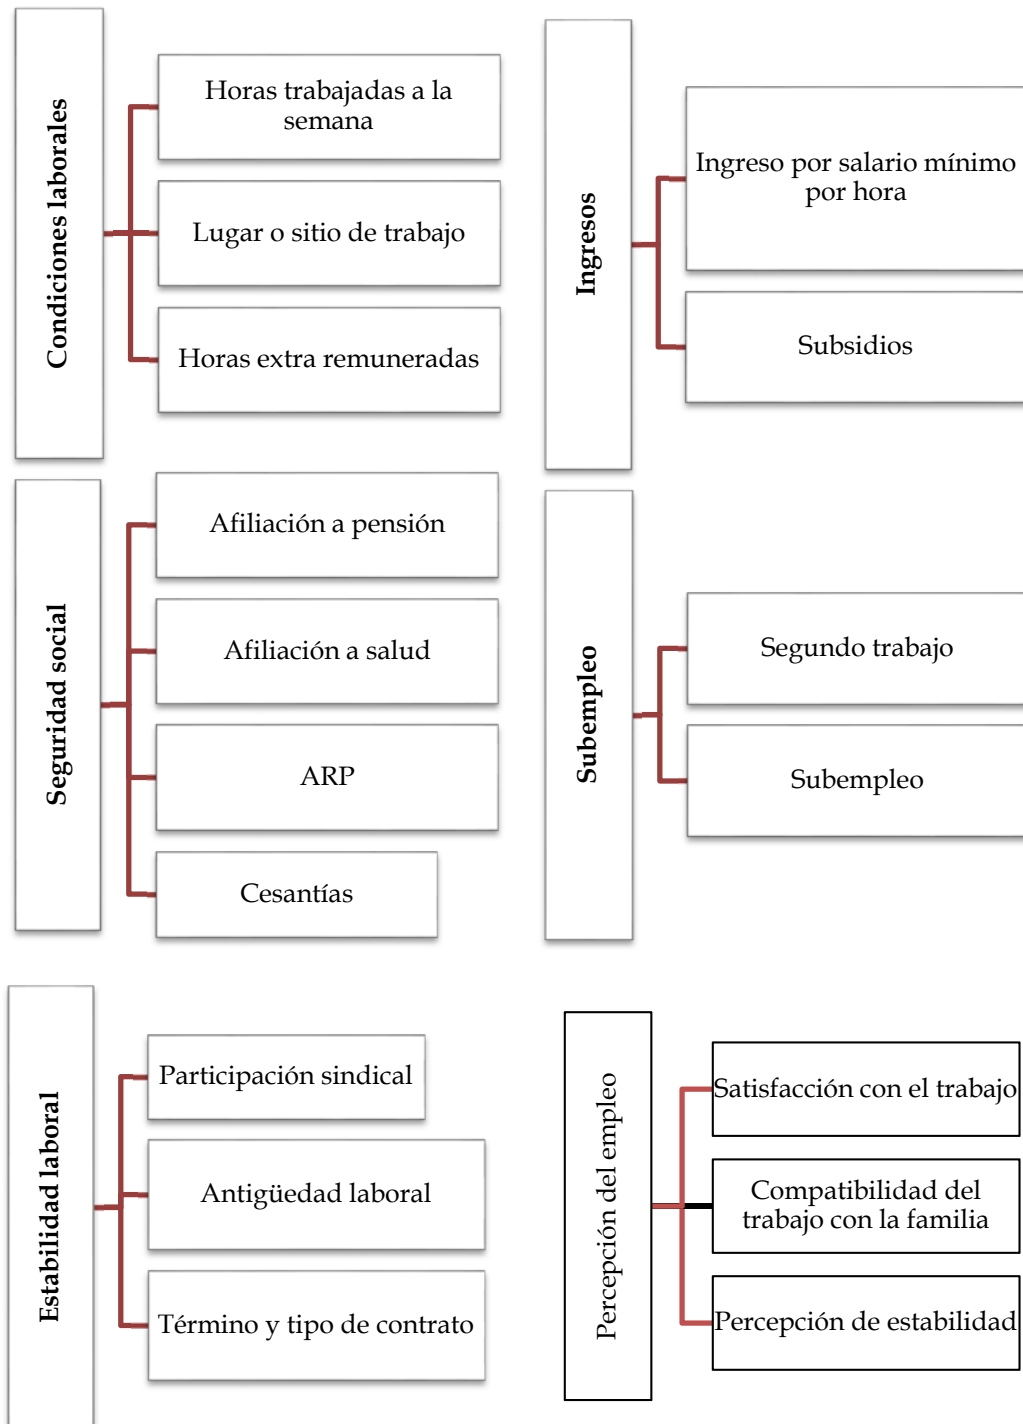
Condiciones laborales

Horas trabajadas a la semana

Lugar o sitio de trabajo

Horas extra remuneradas

Ingresos

Ingreso por salario mínimo por hora

Subsidios

Seguridad social

Afiliación a pensión

Afiliación a salud

ARP

Cesantías

Subempleo

Segundo trabajo

Subempleo

Estabilidad laboral

Participación sindical

Antigüedad laboral

Término y tipo de contrato

Percepción del empleo

Satisfacción con el trabajo

Compatibilidad del trabajo con la familia

Percepción de estabilidad